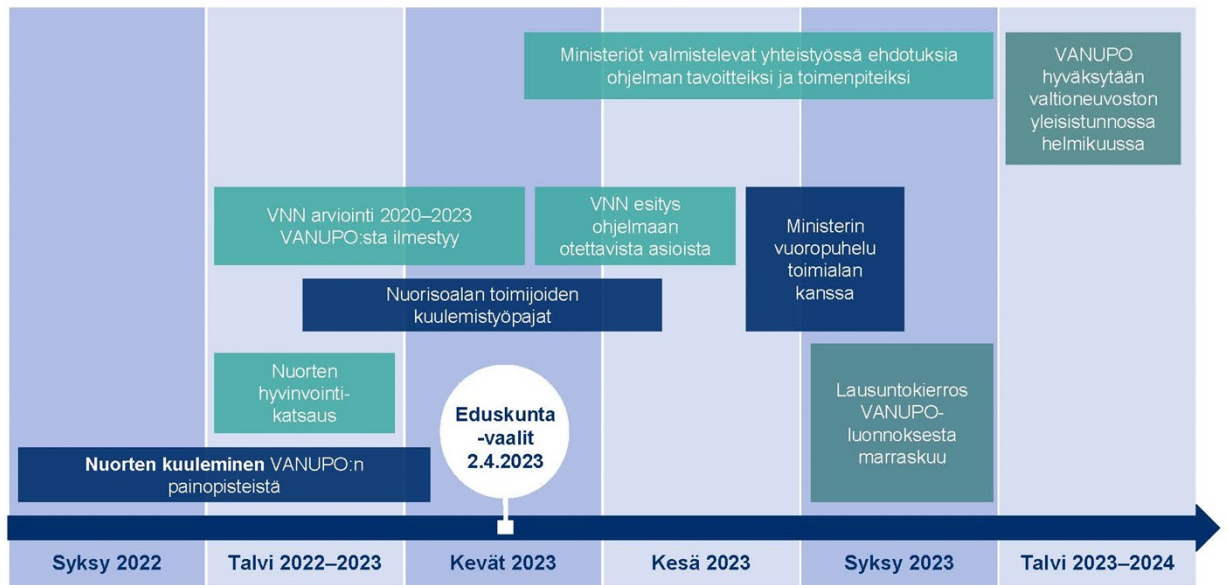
Ministeriöt valmistelevat yhteistyössä ehdotuksia ohjelman tavoitteiksi ja toimenpiteiksi

VANUPO hyväksytään valtioneuvoston yleisistunnossa helmikuussa

VNN arviointi 2020–2023 VANUPO:sta ilmestyy

VNN esitys ohjelmaan otettavista asioista

Ministerin vuoropuhelu toimialan kanssa

Nuorisoalan toimijoiden kuulemistyöpajat

Nuorten hyvinvointikatsaus

Eduskunta -vaalit 2.4.2023

Lausuntokierros VANUPO-luonnoksesta marraskuu

Nuorten kuuleminen VANUPO:n painopisteistä

Syksy 2022

Talvi 2022–2023

Kevät 2023

Kesä 2023

Syksy 2023

Talvi 2023–2024